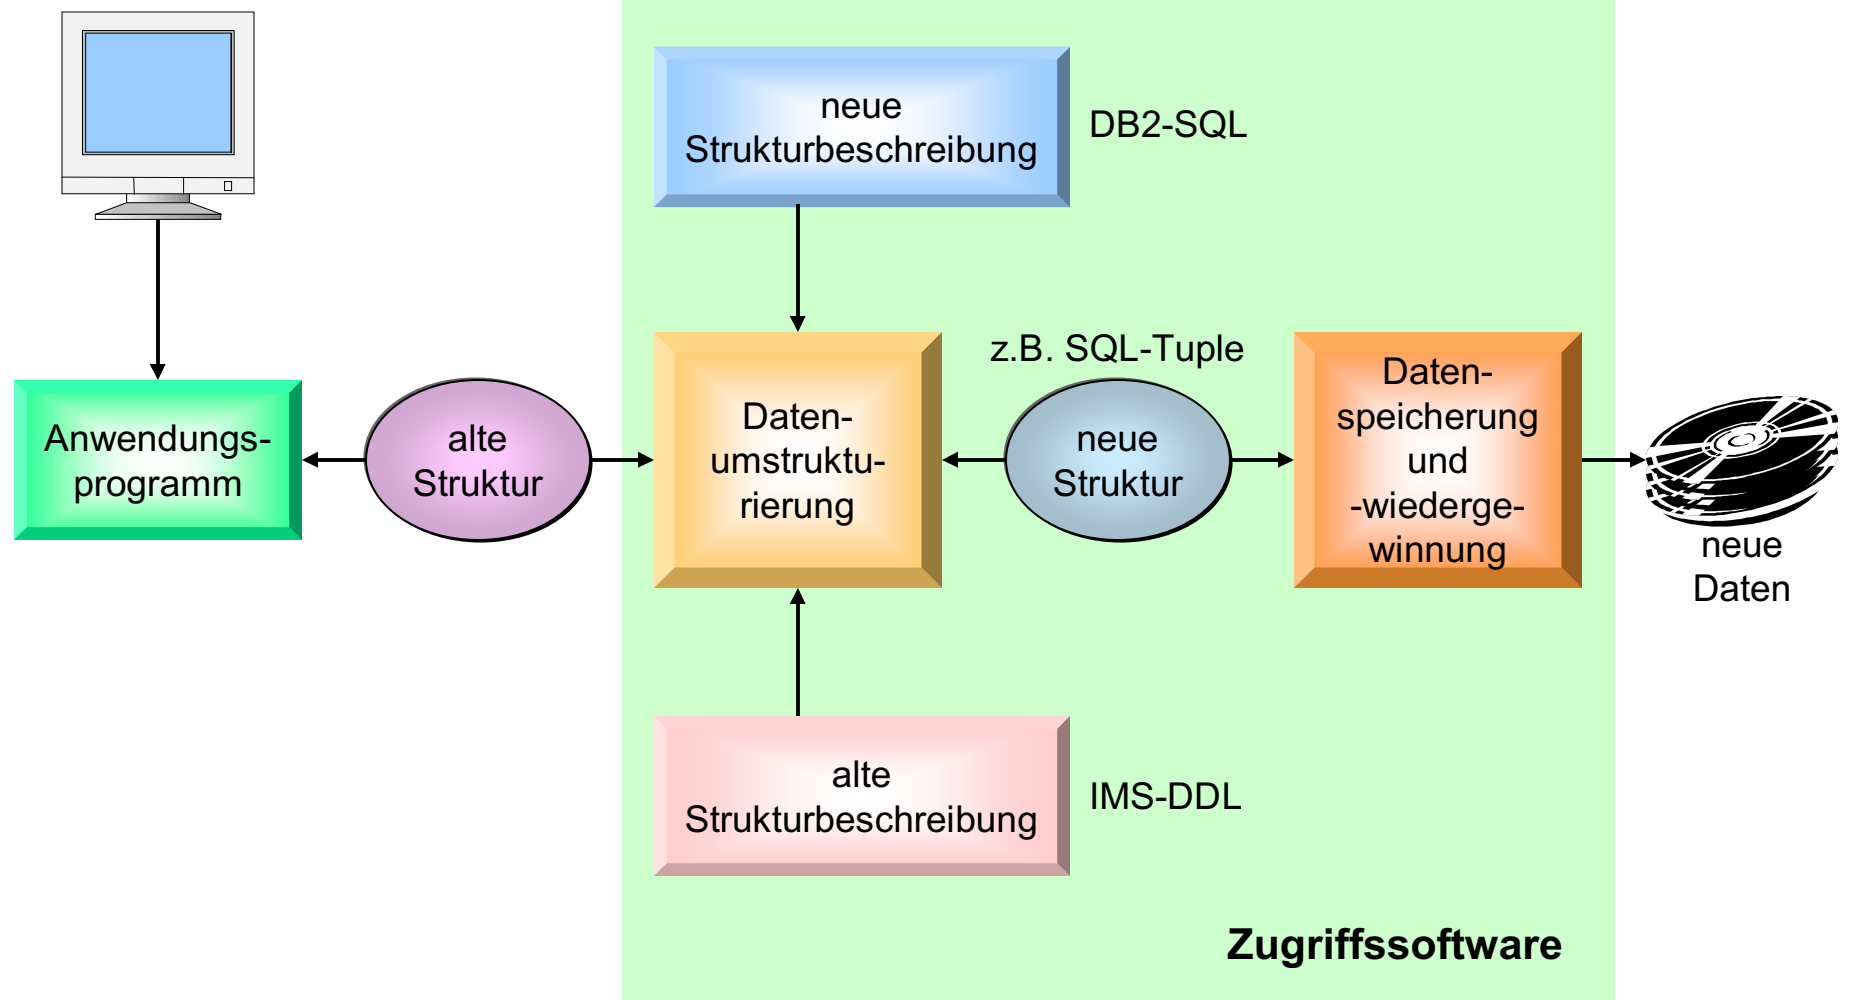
neue Strukturbeschreibung

DB2-SQL

Anwendungsprogramm

alte Struktur

Datenumstrukturierung

z.B. SQL-Tuple

neue Struktur

Datenspeicherung und -wiedergewinnung

neue Daten

alte Strukturbeschreibung

IMS-DDL

Zugriffssoftware